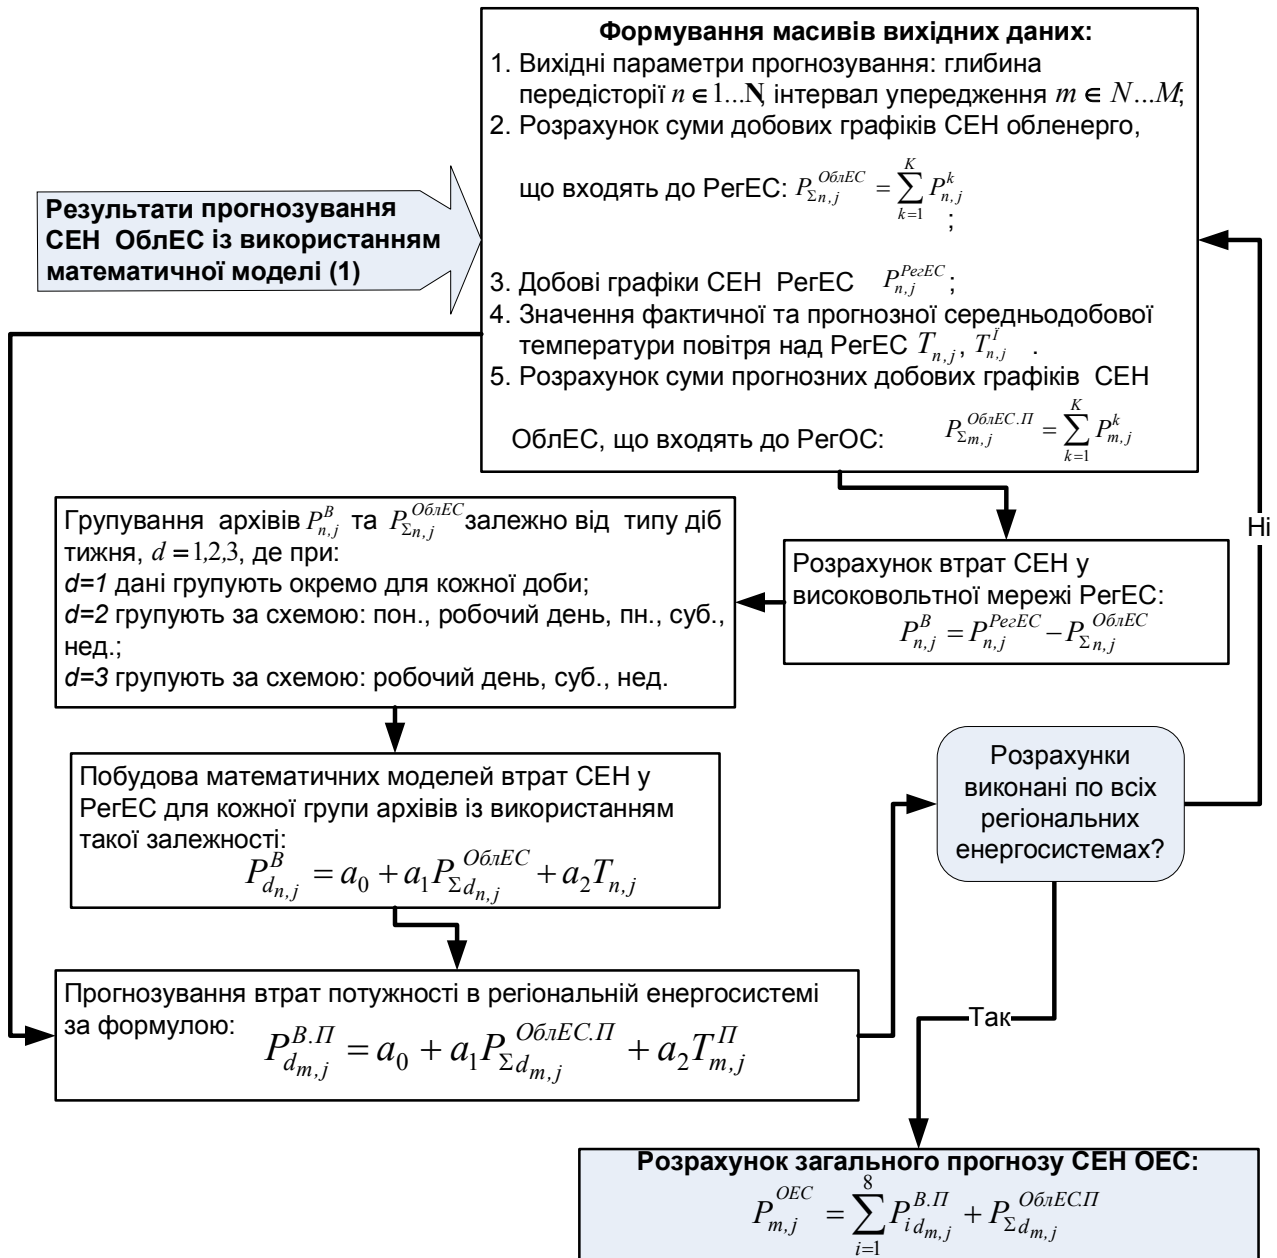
**Формування масивів вихідних даних:**
1. Вихідні параметри прогнозування: глибина передісторії $n \in 1...\mathbf{N}$ інтервал упередження $m \in N...M$;
2. Розрахунок суми добових графіків СЕН обленерго, що входять до РегЕС: $P_{\Sigma n,j}^{ОблЕС} = \sum_{k=1}^{K} P_{n,j}^{k}$;
3. Добові графіки СЕН РегЕС $P_{n,j}^{РегЕС}$;
4. Значення фактичної та прогнозної середньодобової температури повітря над РегЕС $T_{n,j}$, $T_{n,j}^{П}$ .
5. Розрахунок суми прогнозних добових графіків СЕН ОблЕС, що входять до РегОС: $P_{\Sigma m,j}^{ОблЕС.П} = \sum_{k=1}^{K} P_{m,j}^{k}$

**Результати прогнозування СЕН ОблЕС із використанням математичної моделі (1)**

Розрахунок втрат СЕН у високовольтної мережі РегЕС: $P_{n,j}^{B} = P_{n,j}^{РегЕС} - P_{\Sigma n,j}^{ОблЕС}$

Ні

Групування архівів $P_{n,j}^{B}$ та $P_{\Sigma n,j}^{ОблЕС}$ залежно від типу діб тижня, $d = 1,2,3$, де при:
*d=1* дані групують окремо для кожної доби;
*d=2* групують за схемою: пон., робочий день, пн., суб., нед.;
*d=3* групують за схемою: робочий день, суб., нед.

Побудова математичних моделей втрат СЕН у РегЕС для кожної групи архівів із використанням такої залежності:
$P_{d_{n,j}}^{B} = a_0 + a_1 P_{\Sigma d_{n,j}}^{ОблЕС} + a_2 T_{n,j}$

Розрахунки виконані по всіх регіональних енергосистемах?

Прогнозування втрат потужності в регіональній енергосистемі за формулою: $P_{d_{m,j}}^{B.П} = a_0 + a_1 P_{\Sigma d_{m,j}}^{ОблЕС.П} + a_2 T_{m,j}^{П}$

Так

**Розрахунок загального прогнозу СЕН ОЕС:**
$P_{m,j}^{ОЕС} = \sum_{i=1}^{8} P_{i\,d_{m,j}}^{B.П} + P_{\Sigma d_{m,j}}^{ОблЕС.П}$